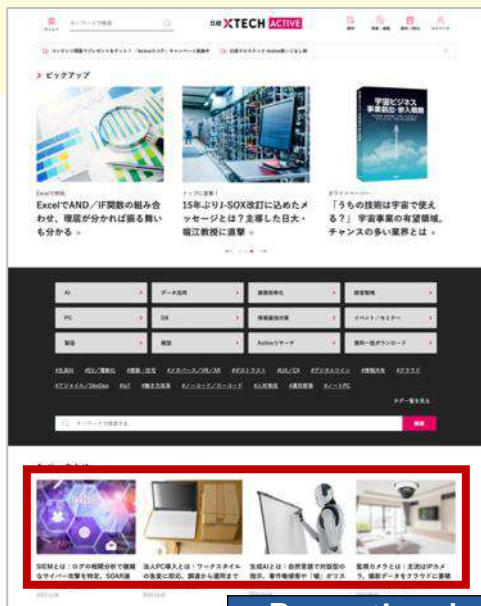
日経 XTECH ACTIVE

ピックアップ

ExcelでAND／IF関数の組み合わせ、複雑が分かれば振る舞いも分かる

15年ぶりJ-SOX改訂に込めたメッセージとは？主導した日大・堀江教授に直撃

宇宙ビジネス事業創出・参入戦略

「うちの技術は宇宙で使える？」宇宙事業の有望領域。チャンスの多い業界とは

AI
データ活用
業務効率化
開発戦略
PC
DX
情報漏洩対策
イベント／セミナー
製造
建設
Activeリサーチ
資料一括ダウンロード

SIEMとは：ログの相関分析で複雑なサイバー攻撃を特定、SOAR連

法人PC購入とは：ワークスタイルの多様に即応、調達から運用まで

生成AIとは：自然言語で対話型の指示、著作権侵害や「嘘」がリス

監視カメラとは：主流はIPカメラ、撮影データをクラウドに蓄積